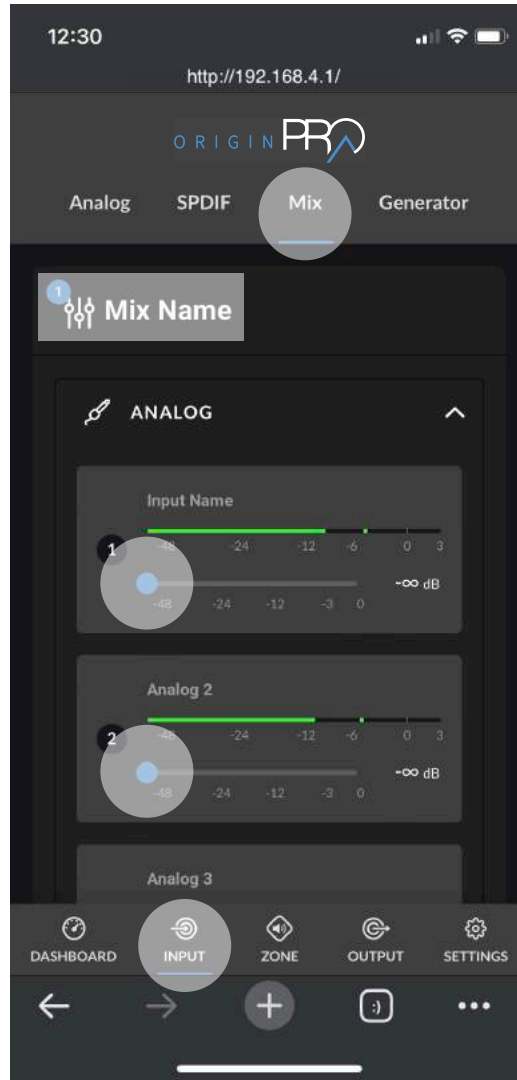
12:30

http://192.168.4.1/

ORIGIN PRO

Analog SPDIF Mix Generator

1 Mix Name

ANALOG

Input Name

-48 -24 -12 -6 0 3

1

-∞ dB

-48 -24 -12 -3 0

Analog 2

-48 -24 -12 -6 0 3

2

-∞ dB

-48 -24 -12 -3 0

Analog 3

DASHBOARD INPUT ZONE OUTPUT SETTINGS

:)